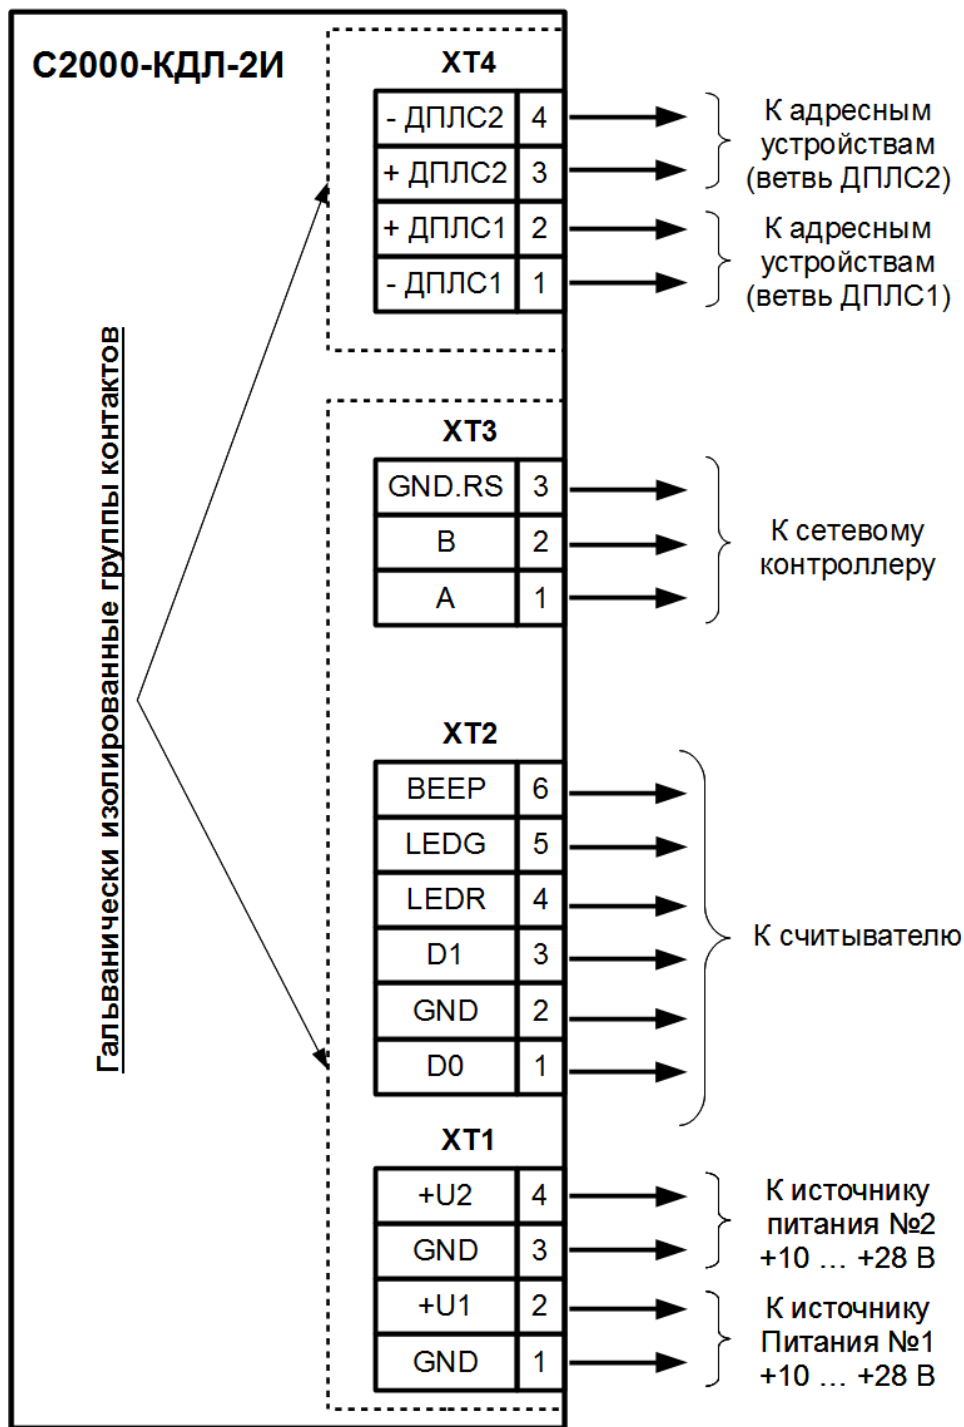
С2000-КДЛ-2И

Гальванически изолированные группы контактов

ХТ4

| - ДПЛС2 | 4 |
|---|---|
| + ДПЛС2 | 3 |
| + ДПЛС1 | 2 |
| - ДПЛС1 | 1 |

К адресным устройствам (ветвь ДПЛС2)

К адресным устройствам (ветвь ДПЛС1)

ХТ3

| GND.RS | 3 |
|---|---|
| B | 2 |
| A | 1 |

К сетевому контроллеру

ХТ2

| BEEP | 6 |
|---|---|
| LEDG | 5 |
| LEDR | 4 |
| D1 | 3 |
| GND | 2 |
| D0 | 1 |

К считывателю

ХТ1

| +U2 | 4 |
|---|---|
| GND | 3 |
| +U1 | 2 |
| GND | 1 |

К источнику питания №2 +10 … +28 В

К источнику Питания №1 +10 … +28 В